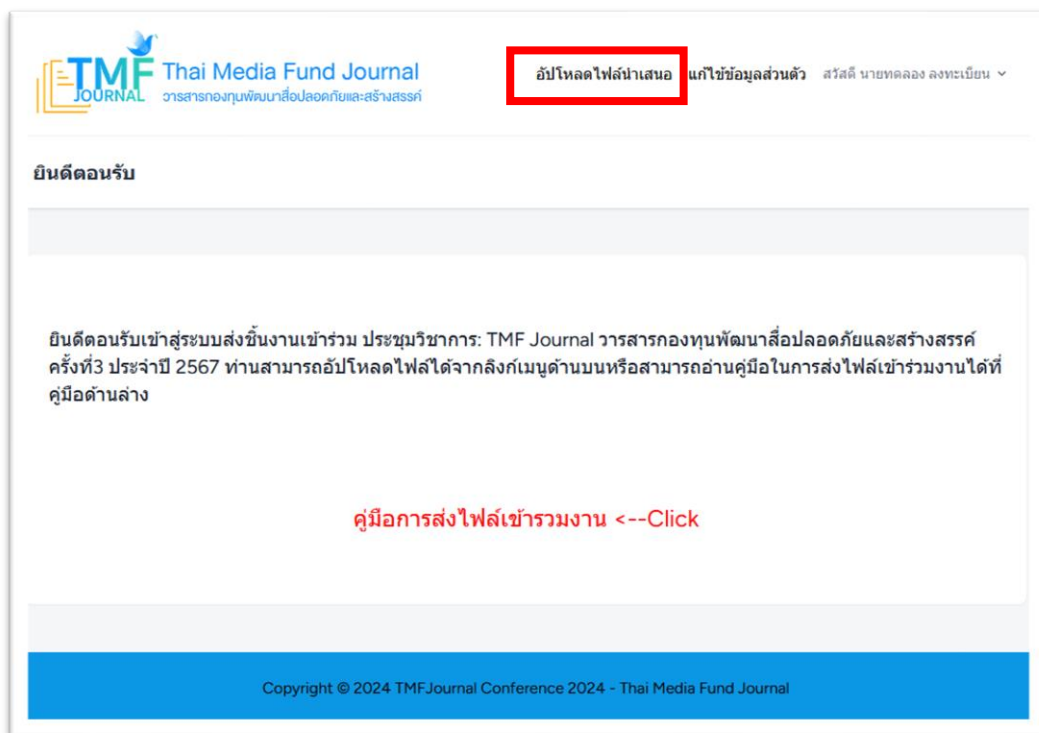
TMF JOURNAL Thai Media Fund Journal
วารสารกองทุนพัฒนาสื่อปลอดภัยและสร้างสรรค์

อัปโหลดไฟล์นำเสนอ แก้ไขข้อมูลส่วนตัว สวัสดี นายทดลอง ลงทะเบียน

ยินดีตอนรับ

ยินดีตอนรับเข้าสู่ระบบส่งชิ้นงานเข้าร่วม ประชุมวิชาการ: TMF Journal วารสารกองทุนพัฒนาสื่อปลอดภัยและสร้างสรรค์ ครั้งที่3 ประจำปี 2567 ท่านสามารถอัปโหลดไฟล์ได้จากลิงก์เมนูด้านบนหรือสามารถอ่านคู่มือในการส่งไฟล์เข้าร่วมงานได้ที่คู่มือด้านล่าง

คู่มือการส่งไฟล์เข้ารวมงาน <--Click

Copyright © 2024 TMFJournal Conference 2024 - Thai Media Fund Journal